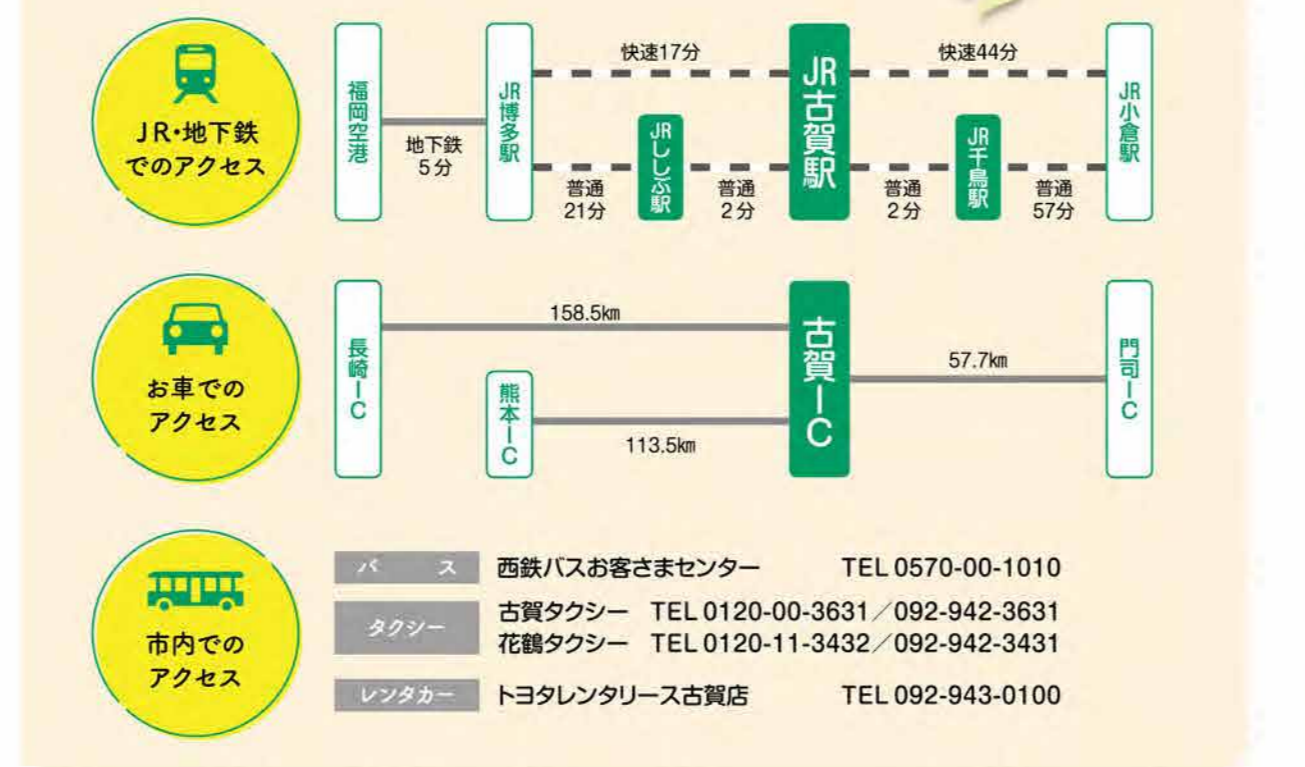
JR・地下鉄でのアクセス

福岡空港

地下鉄
5分

JR博多駅

快速17分

普通
21分

JRししぶ駅

普通
2分

JR古賀駅

快速44分

普通
2分

JR千鳥駅

普通
57分

JR小倉駅

お車でのアクセス

長崎IC

158.5km

熊本IC

113.5km

古賀IC

57.7km

門司IC

市内でのアクセス

| バス | 西鉄バスお客さまセンター TEL 0570-00-1010 |
|---|---|
| タクシー | 古賀タクシー TEL 0120-00-3631／092-942-3631<br>花鶴タクシー TEL 0120-11-3432／092-942-3431 |
| レンタカー | トヨタレンタリース古賀店 TEL 092-943-0100 |